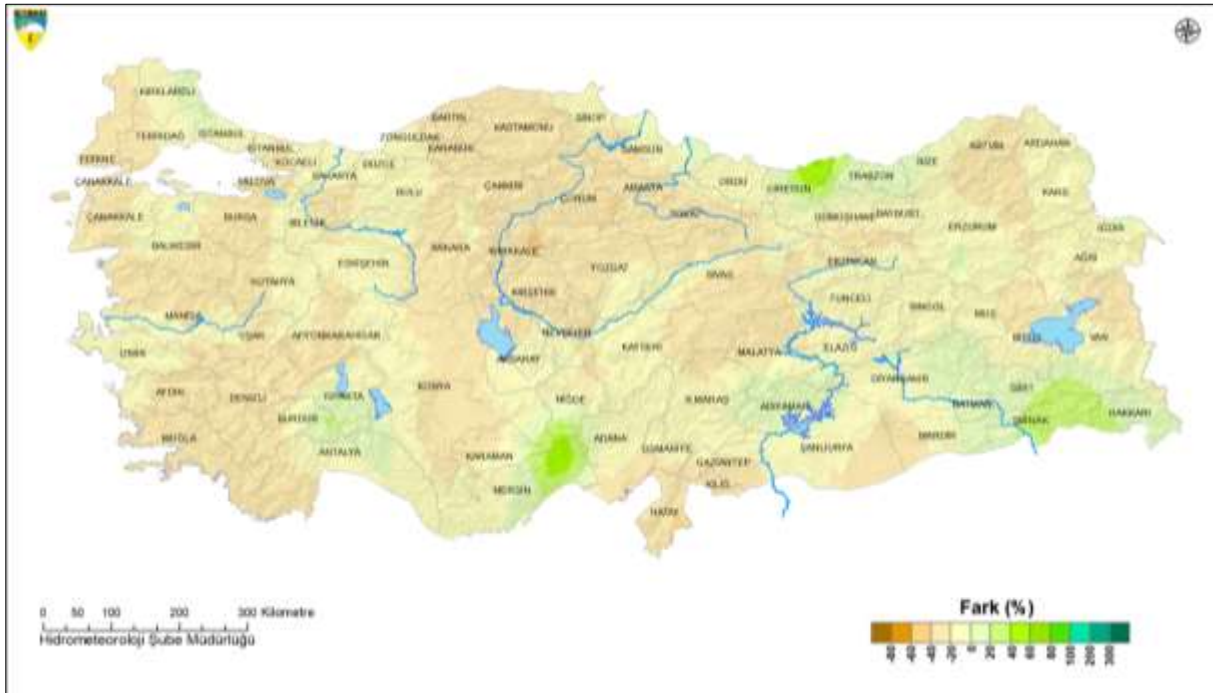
KIRKLARELİ
EDİRNE
TEKİRDAĞ
İSTANBUL
İSTANBUL
KOCAELİ
ÇANAKKALE
YALOVA
SAKARYA
DÜZCE
ZONGULDAK
BARTIN
KASTAMONU
SİNOP
KARABÜK
SAMSUN
BOLU
ÇANKIRI
AMASYA
ORDU
GİRESUN
TRABZON
RİZE
ARTVİN
ARDAHAN
KARS
ÇANAKKALE
BURSA
BİLECİK
ÇORUM
TOKAT
GÜMÜŞHANE
BAYBURT
ERZURUM
IĞDIR
BALIKESİR
ESKİŞEHİR
ANKARA
KIRIKKALE
YOZGAT
SİVAS
ERZİNCAN
AĞRI
KÜTAHYA
KIRŞEHİR
TUNCELİ
BİNGÖL
MUŞ
MANİSA
UŞAK
AFYONKARAHİSAR
NEVŞEHİR
KAYSERİ
MALATYA
ELAZIĞ
BİTLİS
VAN
İZMİR
AKSARAY
DİYARBAKIR
AYDIN
DENİZLİ
ISPARTA
KONYA
NİĞDE
K.MARAŞ
ADIYAMAN
SİİRT
BATMAN
ŞIRNAK
HAKKARİ
MUĞLA
BURDUR
ADANA
OSMANİYE
GAZİANTEP
ŞANLIURFA
MARDİN
ANTALYA
KARAMAN
MERSİN
KİLİS
HATAY

0 50 100 200 300 Kilometre
Hidrometeoroloji Şube Müdürlüğü

Fark (%)
-80 -60 -40 -20 -5 5 20 40 60 80 100 200 300